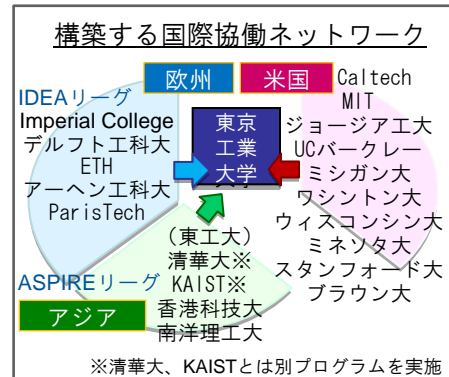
構築する国際協働ネットワーク

欧州

IDEAリーグ
Imperial College
デルフト工科大
ETH
アーヘン工科大
ParisTech

米国

Caltech
MIT
ジョージア工大
UCバークレー
ミシガン大
ワシントン大
ウィスコンシン大
ミネソタ大
スタンフォード大
ブラウン大

東京工業大学

ASPIREリーグ

アジア

（東工大）
清華大※
KAIST※
香港科技大
南洋理工大

※清華大、KAISTとは別プログラムを実施